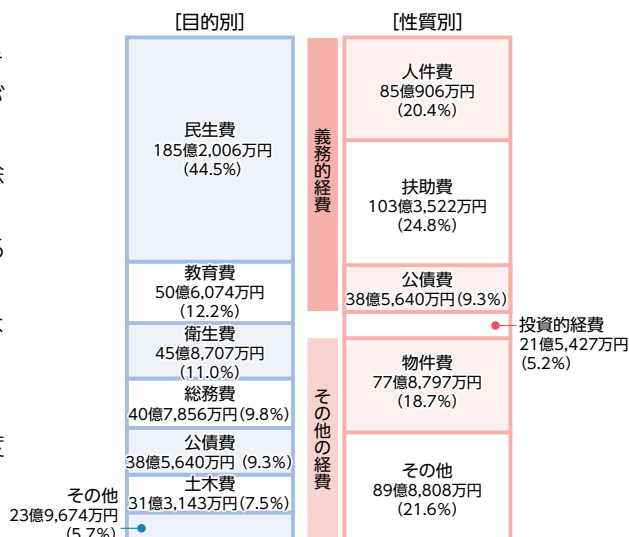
[目的別]

民生費
185億2,006万円
(44.5%)

教育費
50億6,074万円
(12.2%)

衛生費
45億8,707万円
(11.0%)

総務費
40億7,856万円(9.8%)

公債費
38億5,640万円 (9.3%)

土木費
31億3,143万円(7.5%)

その他
23億9,674万円
(5.7%)

[性質別]

義務的経費

人件費
85億906万円
(20.4%)

扶助費
103億3,522万円
(24.8%)

公債費
38億5,640万円(9.3%)

投資的経費
21億5,427万円
(5.2%)

その他の経費

物件費
77億8,797万円
(18.7%)

その他
89億8,808万円
(21.6%)